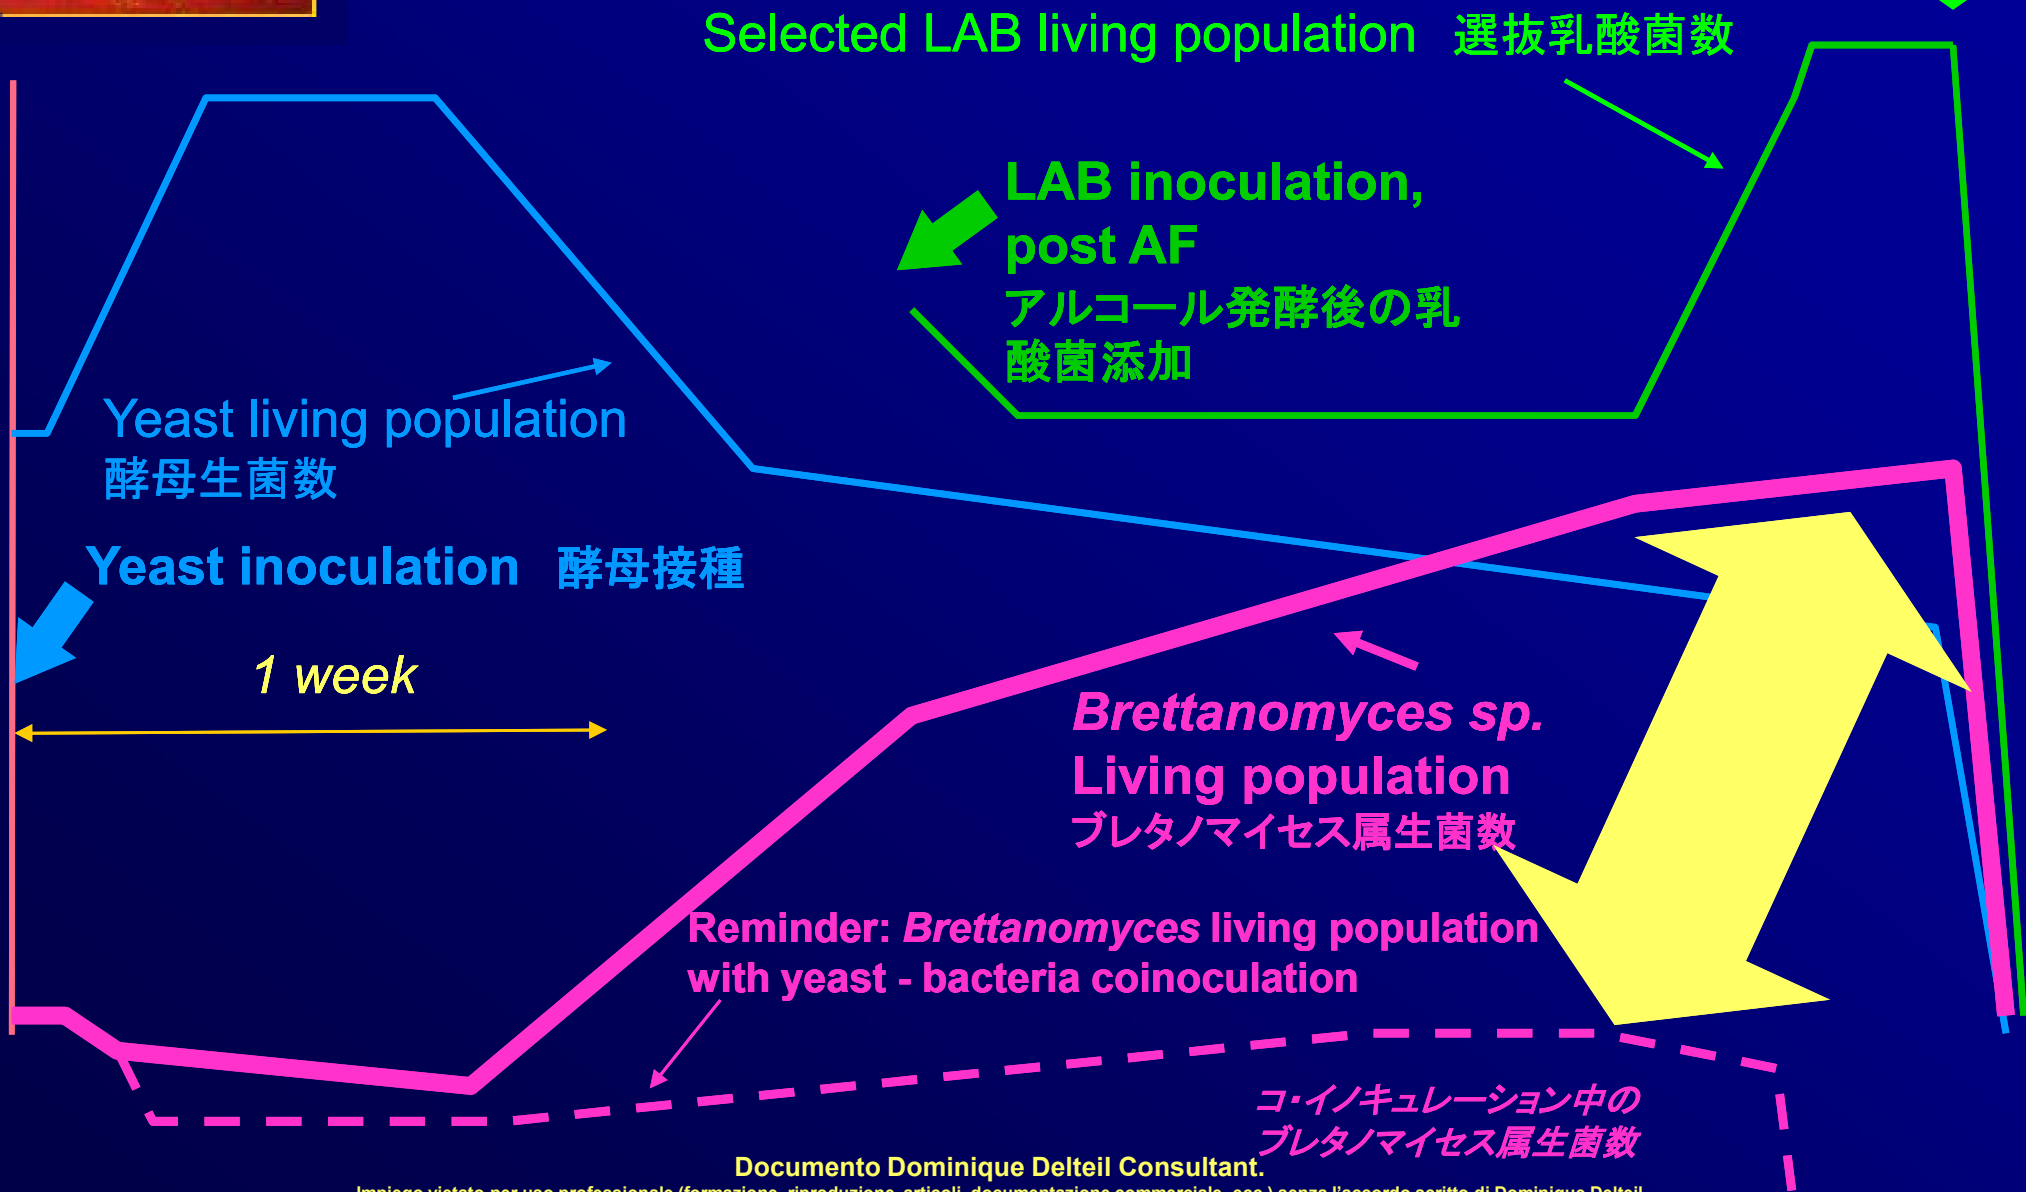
Selected LAB living population 選抜乳酸菌数

LAB inoculation, post AF
アルコール発酵後の乳酸菌添加

Yeast living population
酵母生菌数

Yeast inoculation 酵母接種

1 week

*Brettanomyces sp.* Living population
ブレタノマイセス属生菌数

Reminder: *Brettanomyces* living population with yeast - bacteria coinoculation

コ・イノキュレーション中のブレタノマイセス属生菌数

Documento Dominique Delteil Consultant.
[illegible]